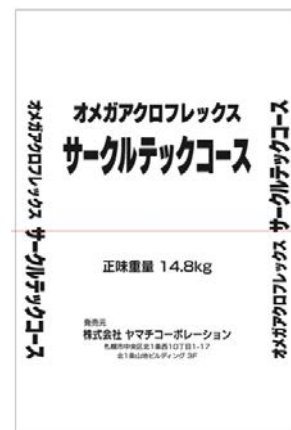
オメガアクロフレックス
サークルテックコース

オメガアクロフレックス サークルテックコース

オメガアクロフレックス サークルテックコース

正味重量 14.8kg

発売元
株式会社 ヤマチコーポレーション
札幌市中央区北1条西10丁目1-17
北1条山地ビルディング 3F